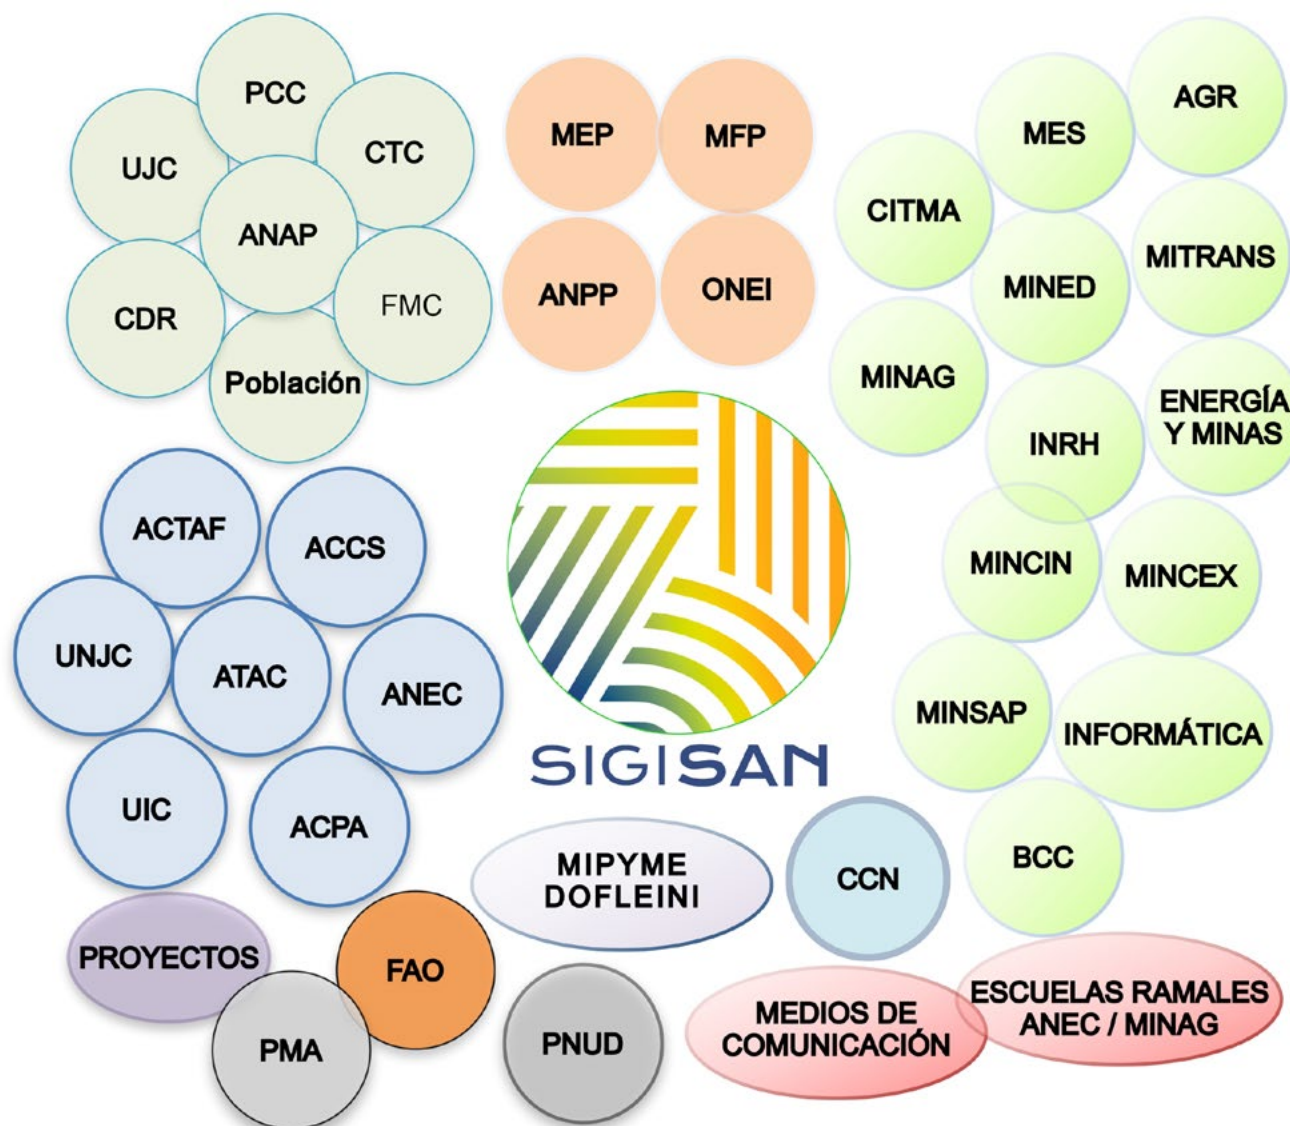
PCC
UJC
CTC
ANAP
CDR
FMC
Población

MEP
MFP
ANPP
ONEI

AGR
MES
CITMA
MITRANS
MINED
MINAG
ENERGÍA Y MINAS
INRH
MINCIN
MINCEX
MINSAP
INFORMÁTICA
BCC

ACTAF
ACCS
UNJC
ATAC
ANEC
UIC
ACPA

SIGISAN

MIPYME DOFLEINI
CCN

PROYECTOS
FAO
PMA
PNUD
MEDIOS DE COMUNICACIÓN
ESCUELAS RAMALES ANEC / MINAG